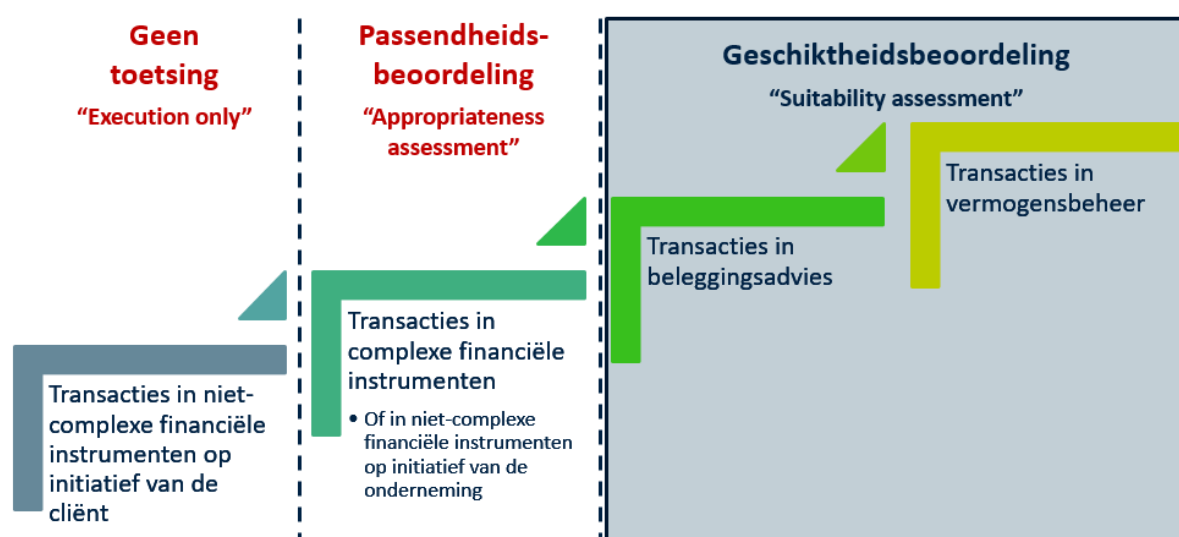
Geen toetsing
“Execution only”

Passendheidsbeoordeling
“Appropriateness assessment”

Geschiktheidsbeoordeling
“Suitability assessment”

Transacties in vermogensbeheer

Transacties in beleggingsadvies

Transacties in complexe financiële instrumenten

• Of in niet-complexe financiële instrumenten op initiatief van de onderneming

Transacties in niet-complexe financiële instrumenten op initiatief van de cliënt